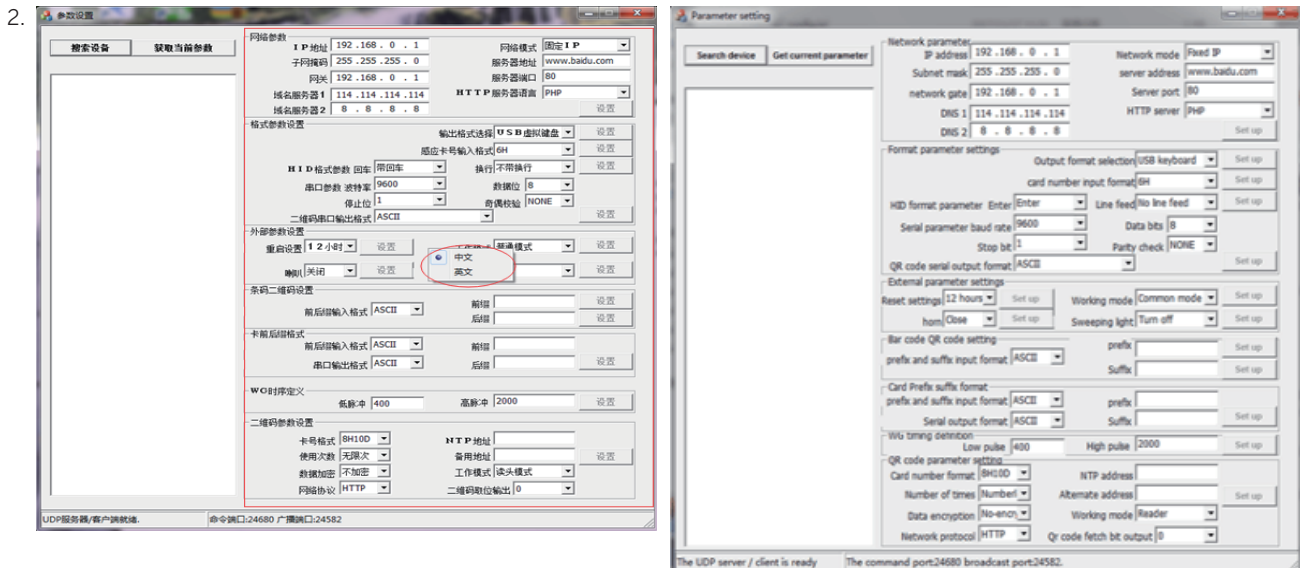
2.

参数设置

搜索设备 获取当前参数

网络参数
IP地址 192 . 168 . 0 . 1
子网掩码 255 . 255 . 255 . 0
网关 192 . 168 . 0 . 1
域名服务器1 114 . 114 . 114 . 114
域名服务器2 8 . 8 . 8 . 8
网络模式 固定IP
服务器地址 www.baidu.com
服务器端口 80
HTTP服务器语言 PHP
设置

格式参数设置
输出格式选择 USB虚拟键盘 设置
感应卡号输入格式 6H 设置
HID格式参数 回车 带回车 执行 不带换行 设置
串口参数 波特率 9600 数据位 8
停止位 1 奇偶校验 NONE
二维码串口输出格式 ASCII 设置

外部参数设置
重启设置 12小时 设置 普通模式 设置
喇叭 关闭 设置 设置
中文
英文

条码二维码设置
前后缀输入格式 ASCII 前缀 设置
后缀 设置

卡前后缀格式
前后缀输入格式 ASCII 前缀
串口输出格式 ASCII 后缀 设置

WG时序定义
低脉冲 400 高脉冲 2000 设置

二维码参数设置
卡号格式 8H10D NTP地址
使用次数 无限次 备用地址 设置
数据加密 不加密 工作模式 读头模式
网络协议 HTTP 二维码取位输出 0

UDP服务器/客户端就绪. 命令端口:24680 广播端口:24582

Parameter setting

Search device Get current parameter

Network parameter
IP address 192 . 168 . 0 . 1
Subnet mask 255 . 255 . 255 . 0
network gate 192 . 168 . 0 . 1
DNS 1 114 . 114 . 114 . 114
DNS 2 8 . 8 . 8 . 8
Network mode Fixed IP
server address www.baidu.com
Server port 80
HTTP server PHP
Set up

Format parameter settings
Output format selection USB keyboard Set up
card number input format 6H Set up
HID format parameter Enter Enter Line feed No line feed Set up
Serial parameter baud rate 9600 Data bits 8
Stop bit 1 Parity check NONE
QR code serial output format ASCII Set up

External parameter settings
Reset settings 12 hours Set up Working mode Common mode Set up
horn Close Set up Sweeping light Turn off Set up

Bar code QR code setting
prefix and suffix input format ASCII prefix Set up
Suffix Set up

Card Prefix suffix format
prefix and suffix input format ASCII prefix
Serial output format ASCII Suffix Set up

WG timing definition
Low pulse 400 High pulse 2000 Set up

QR code parameter setting
Card number format 8H10D NTP address
Number of times Numberl Alternate address Set up
Data encryption No-ency Working mode Reader
Network protocol HTTP Qr code fetch bit output 0

The UDP server / client is ready The command port:24680 broadcast port:24582.